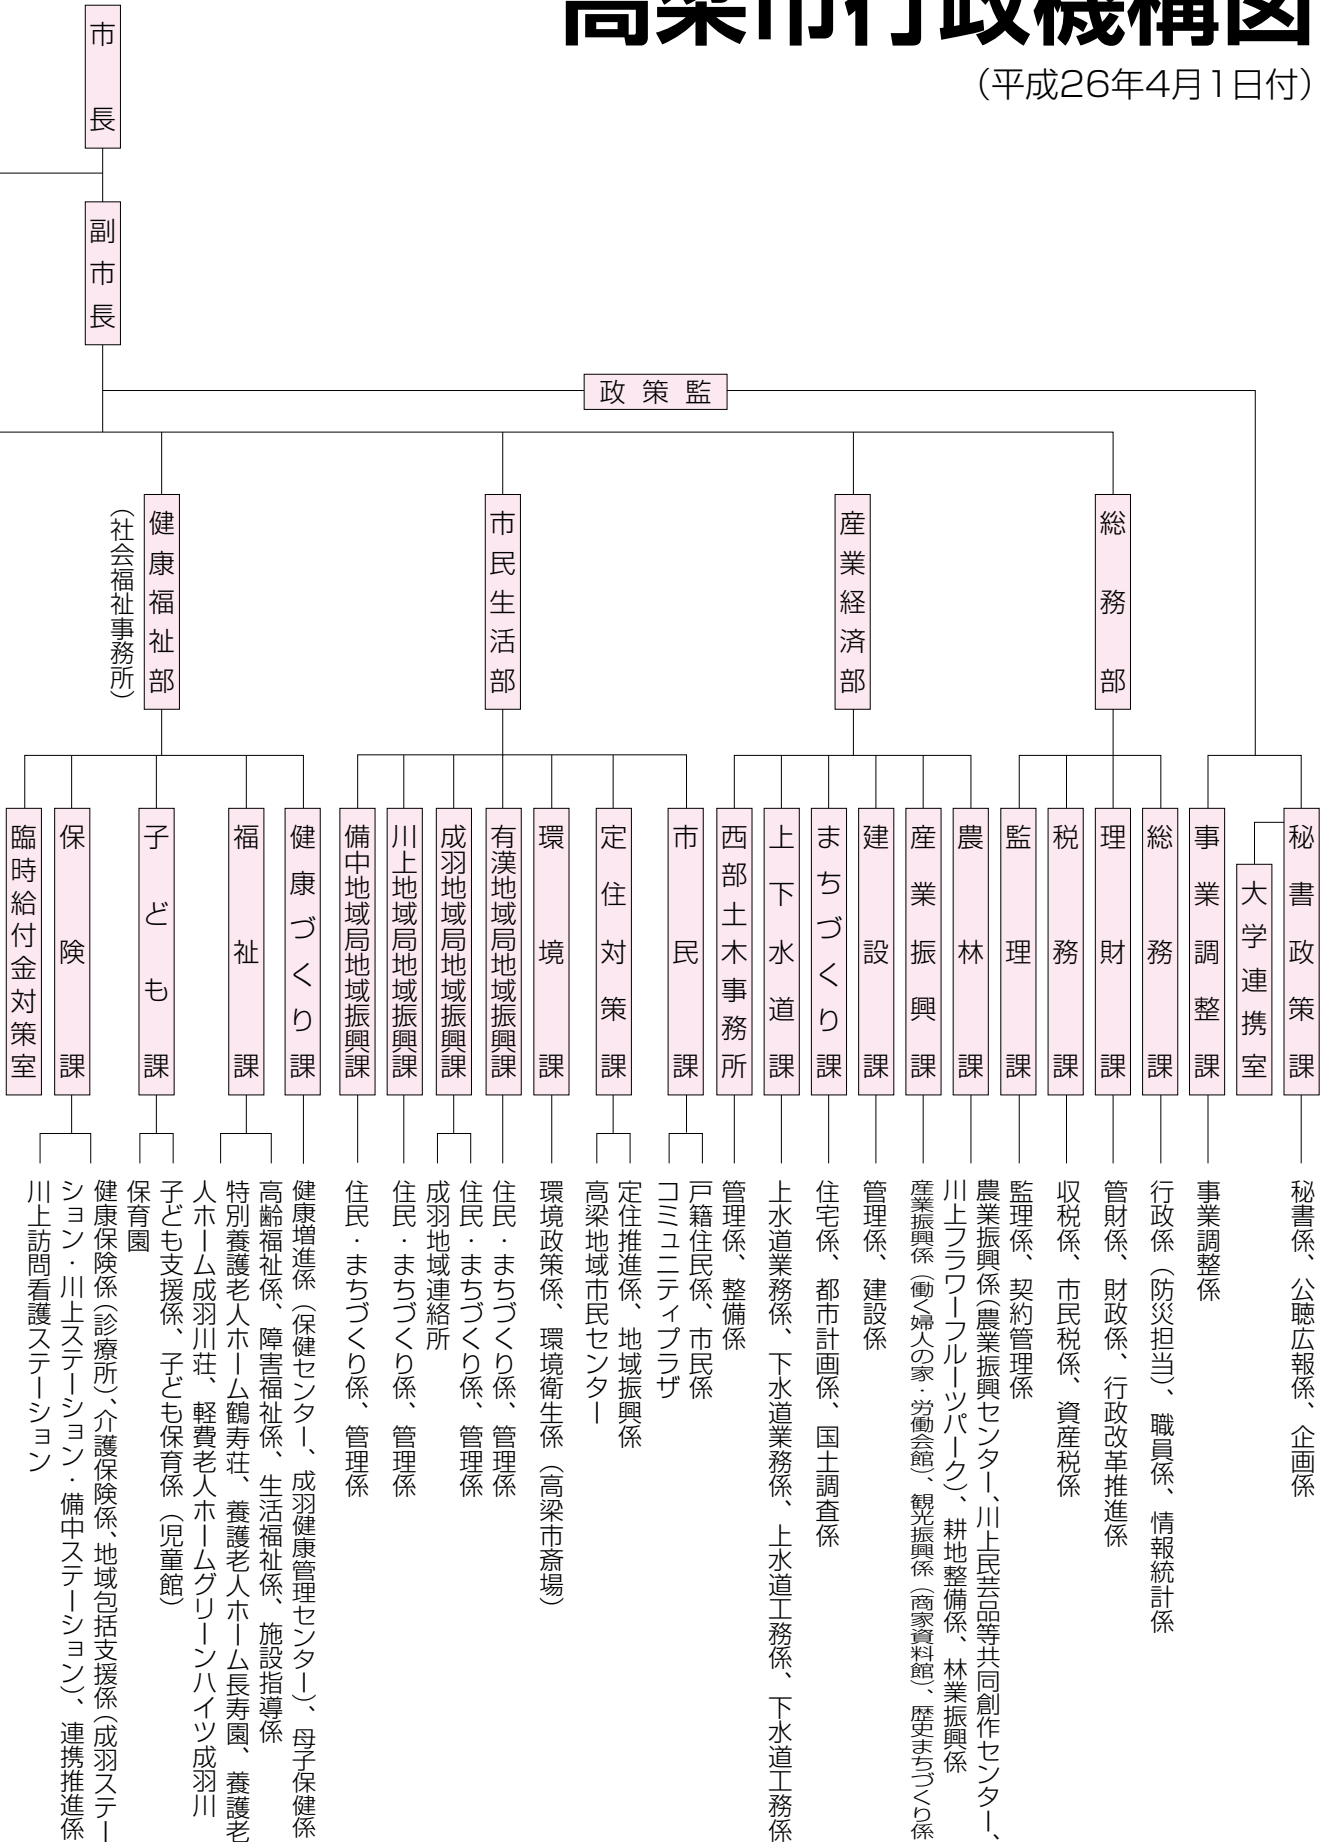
高梁市行政機構図
（平成26年4月1日付）

市長

副市長

政策監

健康福祉部
（社会福祉事務所）

市民生活部

産業経済部

総務部

臨時給付金対策室

保険課

子ども課

福祉課

健康づくり課

備中地域局地域振興課

川上地域局地域振興課

成羽地域局地域振興課

有漢地域局地域振興課

環境課

定住対策課

市民課

西部土木事務所

上下水道課

まちづくり課

建設課

産業振興課

農林課

監理課

税務課

理財課

総務課

事業調整課

大学連携室

秘書政策課

川上訪問看護ステーション

健康保険係（診療所）、介護保険係、地域包括支援係（成羽ステーション・川上ステーション・備中ステーション）、連携推進係

保育園

子ども支援係、子ども保育係（児童館）

特別養護老人ホーム鶴寿荘、養護老人ホーム長寿園、養護老人ホーム成羽川荘、軽費老人ホームグリーンハイツ成羽川

高齢福祉係、障害福祉係、生活福祉係、施設指導係

健康増進係（保健センター、成羽健康管理センター）、母子保健係

住民・まちづくり係、管理係

住民・まちづくり係、管理係

成羽地域連絡所

住民・まちづくり係、管理係

住民・まちづくり係、管理係

環境政策係、環境衛生係（高梁市斎場）

高梁地域市民センター

定住推進係、地域振興係

コミュニティプラザ

戸籍住民係、市民係

管理係、整備係

上水道業務係、下水道業務係、上水道工務係、下水道工務係

住宅係、都市計画係、国土調査係

管理係、建設係

産業振興係（働く婦人の家・労働会館）、観光振興係（商家資料館）、歴史まちづくり係

川上フラワーフルーツパーク）、耕地整備係、林業振興係

農業振興係（農業振興センター、川上民芸品等共同創作センター、

監理係、契約管理係

収税係、市民税係、資産税係

管財係、財政係、行政改革推進係

行政係（防災担当）、職員係、情報統計係

事業調整係

秘書係、公聴広報係、企画係